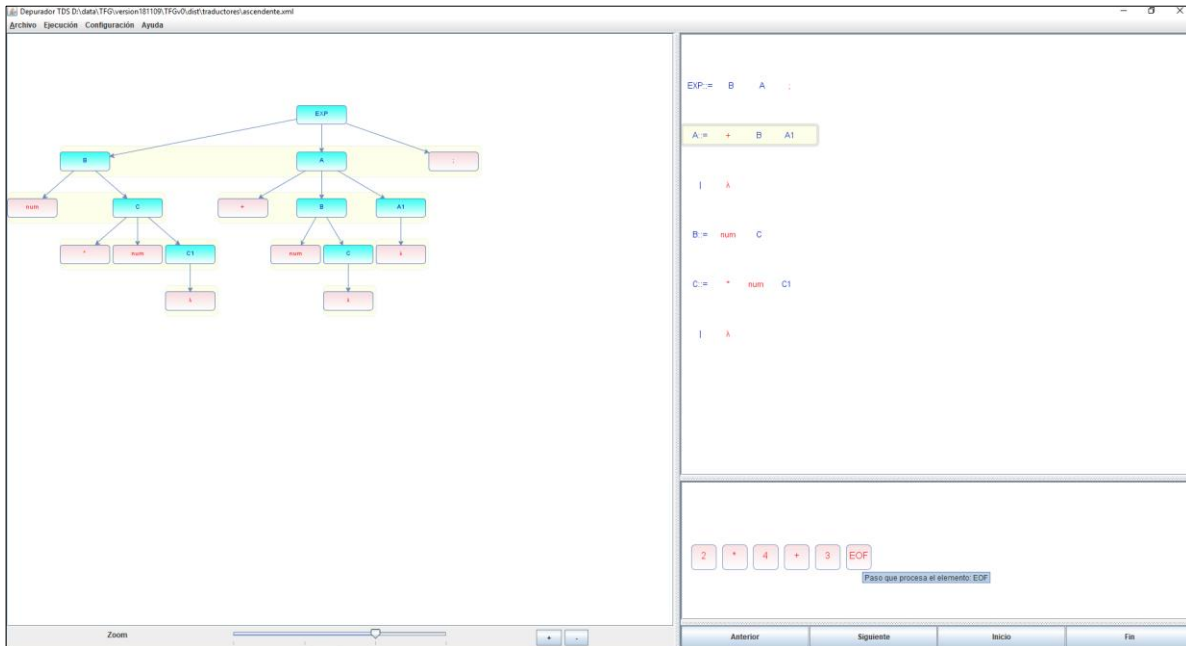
Depurador TDS D:\data\TFG\version181109\TFGv0\dist\traductores\ascendente.xml
Archivo Ejecución Configuración Ayuda

EXP
B
A
;
num
C
+
B
A1
*
num
C1
num
C
λ
λ
λ

EXP ::= B A ;
A ::= + B A1
| λ
B ::= num C
C ::= * num C1
| λ

2 * 4 + 3 EOF
Paso que procesa el elemento: EOF

Zoom
+ -
Anterior Siguiente Inicio Fin